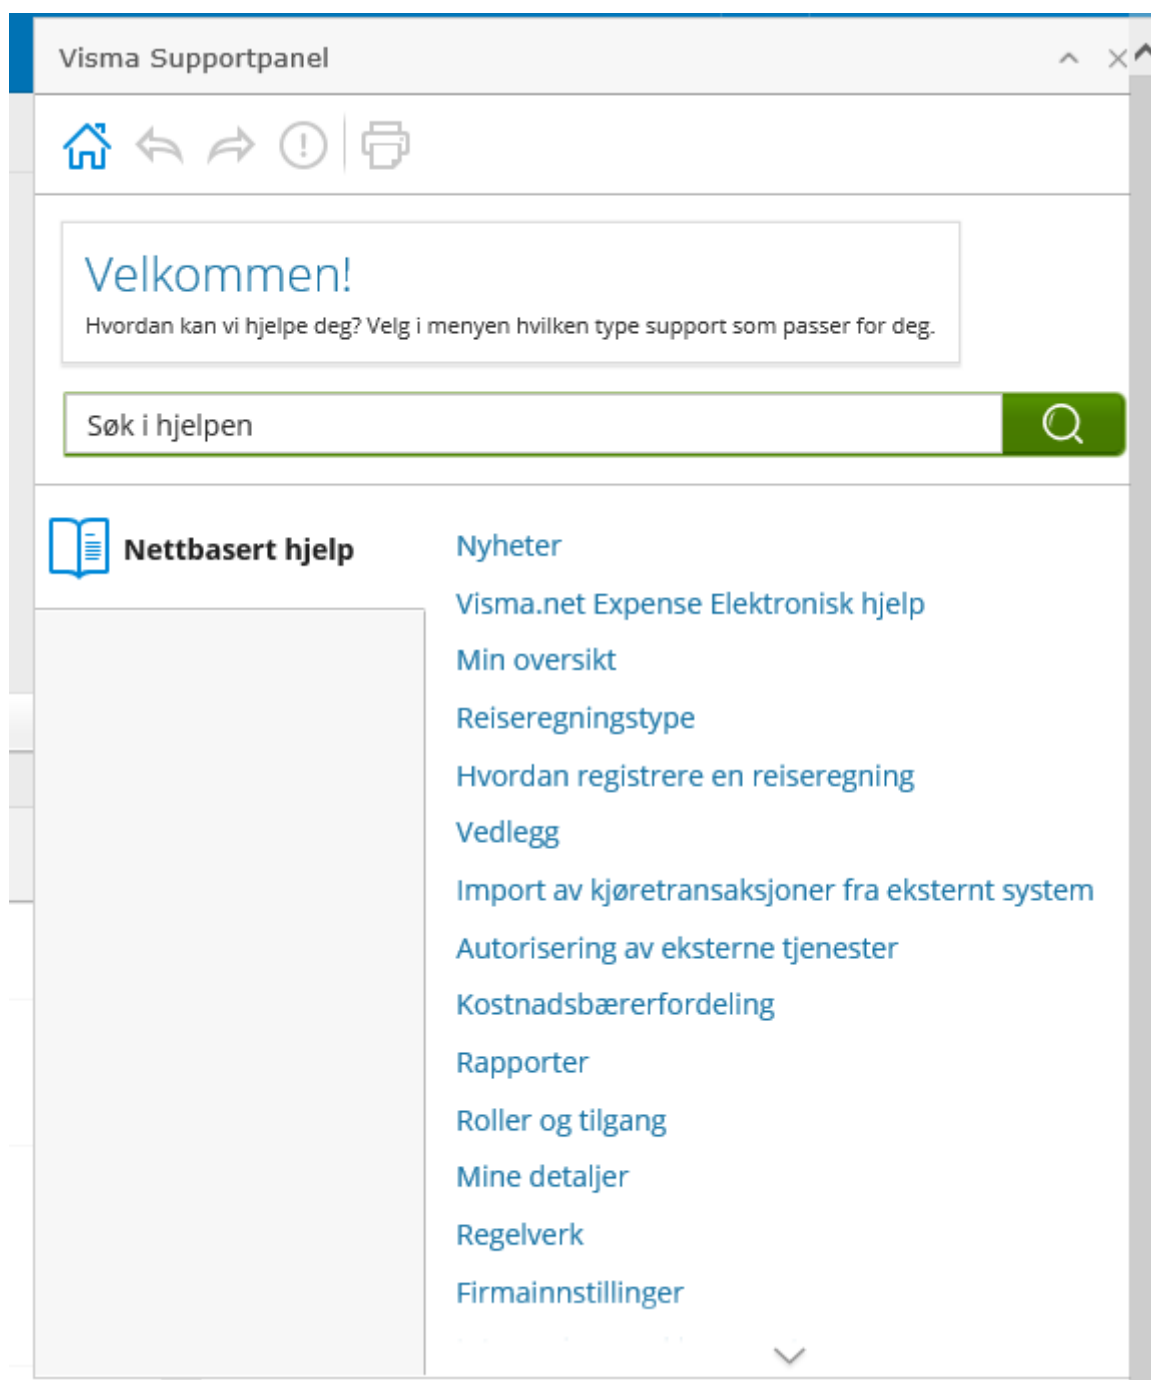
Visma Supportpanel

Velkommen!

Hvordan kan vi hjelpe deg? Velg i menyen hvilken type support som passer for deg.

Søk i hjelpen

Nettbasert hjelp

Nyheter

Visma.net Expense Elektronisk hjelp

Min oversikt

Reiseregningstype

Hvordan registrere en reiseregning

Vedlegg

Import av kjøretransaksjoner fra eksternt system

Autorisering av eksterne tjenester

Kostnadsbærerfordeling

Rapporter

Roller og tilgang

Mine detaljer

Regelverk

Firmainnstillinger